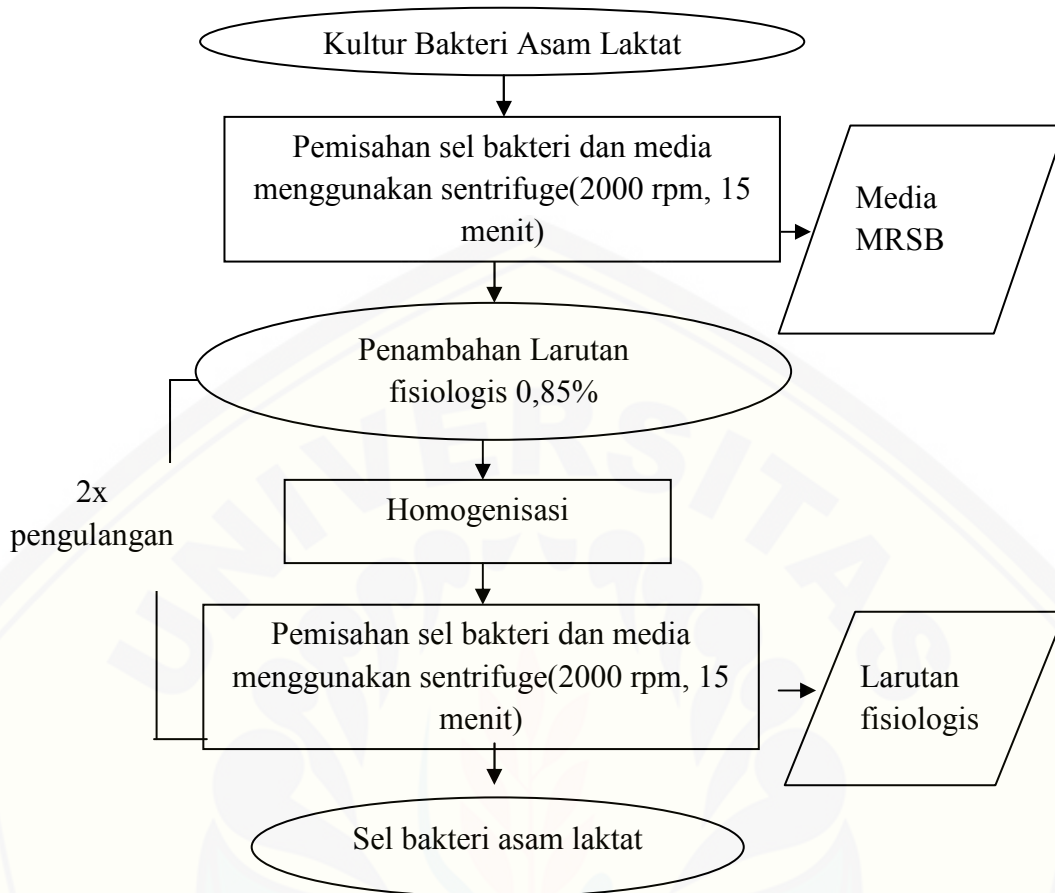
Kultur Bakteri Asam Laktat

Pemisahan sel bakteri dan media menggunakan sentrifuge(2000 rpm, 15 menit)

Media MRSB

Penambahan Larutan fisiologis 0,85%

2x pengulangan

Homogenisasi

Pemisahan sel bakteri dan media menggunakan sentrifuge(2000 rpm, 15 menit)

Larutan fisiologis

Sel bakteri asam laktat